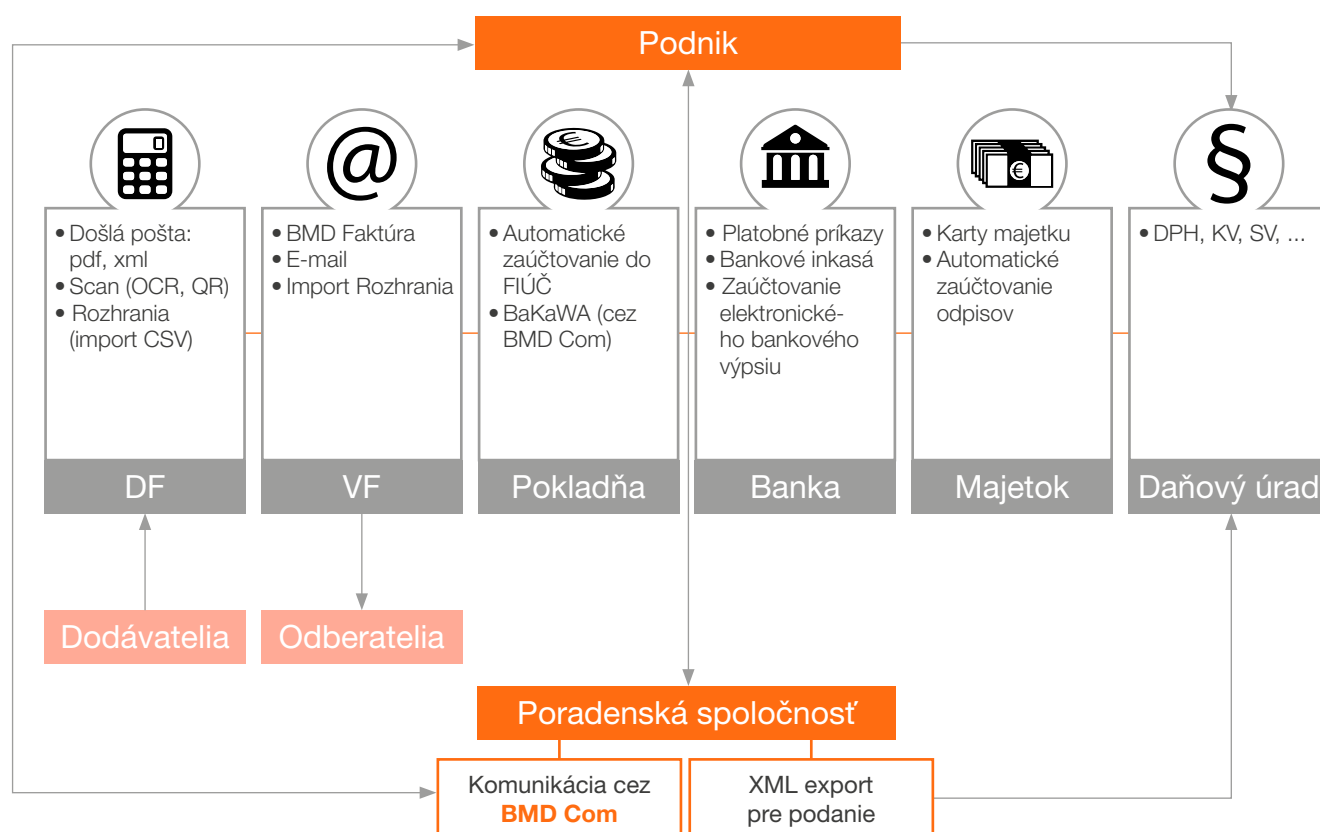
Podnik

- Došlá pošta: pdf, xml
- Scan (OCR, QR)
- Rozhrania (import CSV)

DF

- BMD Faktúra
- E-mail
- Import Rozhrania

VF

- Automatické zaúčtovanie do FIÚČ
- BaKaWA (cez BMD Com)

Pokladňa

- Platobné príkazy
- Bankové inkasá
- Zaúčtovanie elektronického bankového výpsiu

Banka

- Karty majetku
- Automatické zaúčtovanie odpisov

Majetok

- DPH, KV, SV, ...

Daňový úrad

Dodávatelia

Odberatelia

Poradenská spoločnosť

Komunikácia cez BMD Com

XML export pre podanie